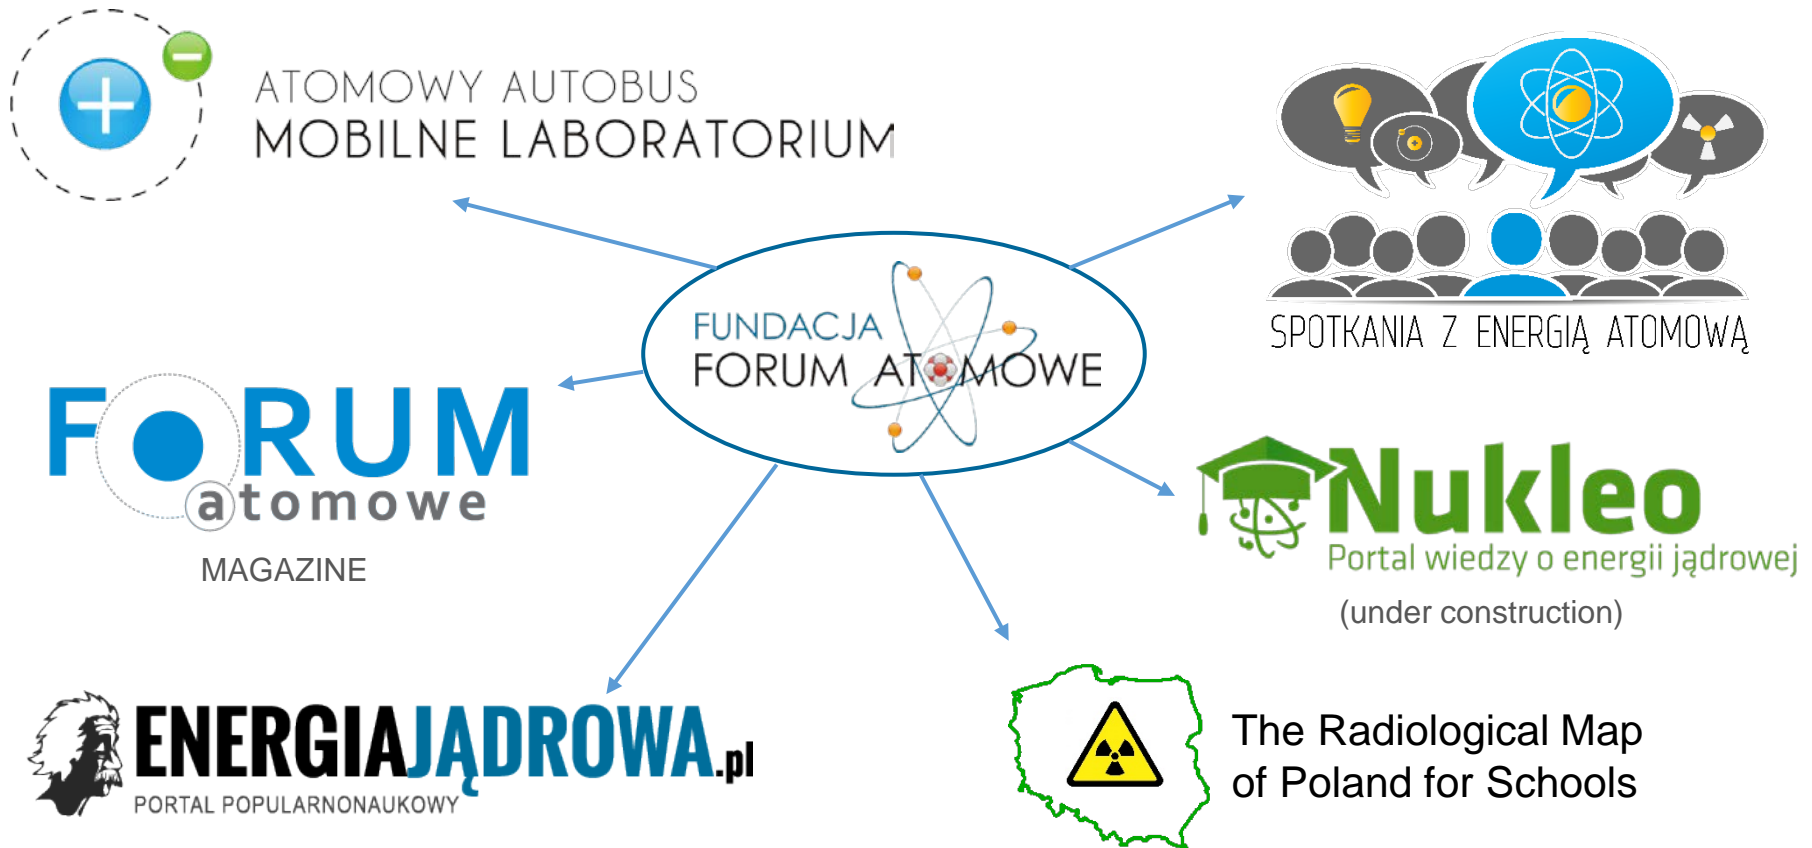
ATOMOWY AUTOBUS
MOBILNE LABORATORIUM

SPOTKANIA Z ENERGIĄ ATOMOWĄ

FUNDACJA
FORUM ATOMOWE

FORUM
atomowe
MAGAZINE

Nukleo
Portal wiedzy o energii jądrowej
(under construction)

ENERGIAJĄDROWA.pl
PORTAL POPULARNONAUKOWY

The Radiological Map of Poland for Schools